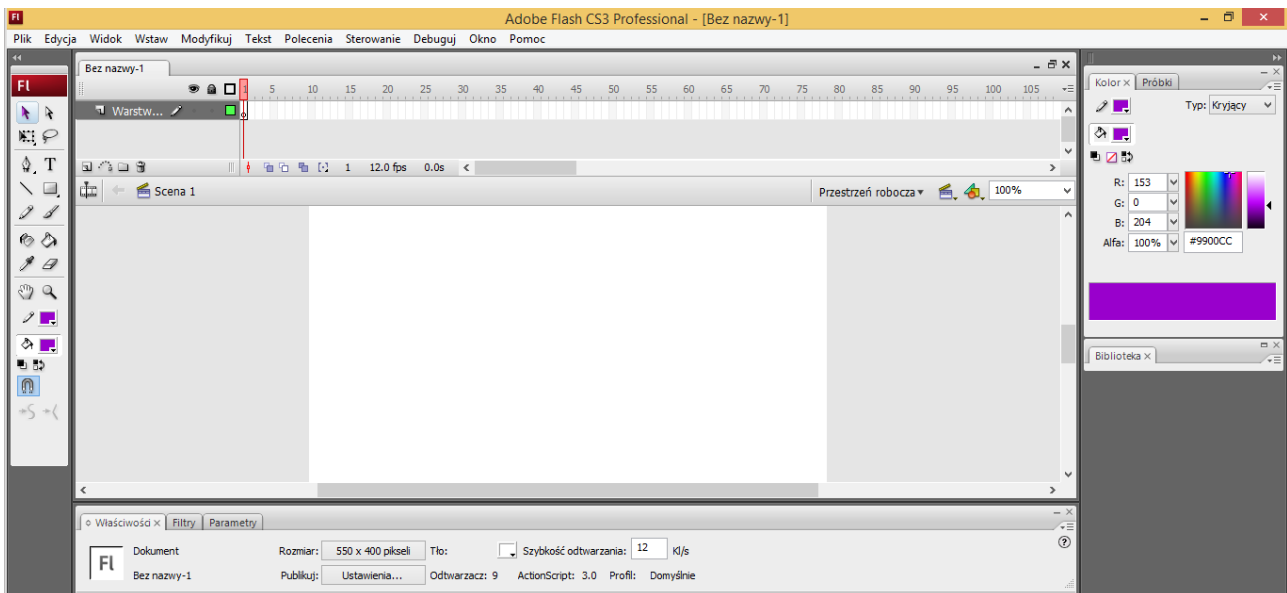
Adobe Flash CS3 Professional - [Bez nazwy-1]

Plik Edycja Widok Wstaw Modyfikuj Tekst Polecenia Sterowanie Debuguj Okno Pomoc

Fl

Bez nazwy-1

1 5 10 15 20 25 30 35 40 45 50 55 60 65 70 75 80 85 90 95 100 105

Warstw...

1 12.0 fps 0.0s

Scena 1

Przestrzeń robocza ▾

100%

Kolor × Próbki

Typ: Kryjący

R: 153
G: 0
B: 204
Alfa: 100%
#9900CC

Biblioteka ×

Właściwości × Filtry Parametry

Fl

Dokument
Bez nazwy-1

Rozmiar: 550 x 400 pikseli
Tło:
Szybkość odtwarzania: 12 Kl/s
Publikuj: Ustawienia...
Odtwarzacz: 9 ActionScript: 3.0 Profil: Domyślnie